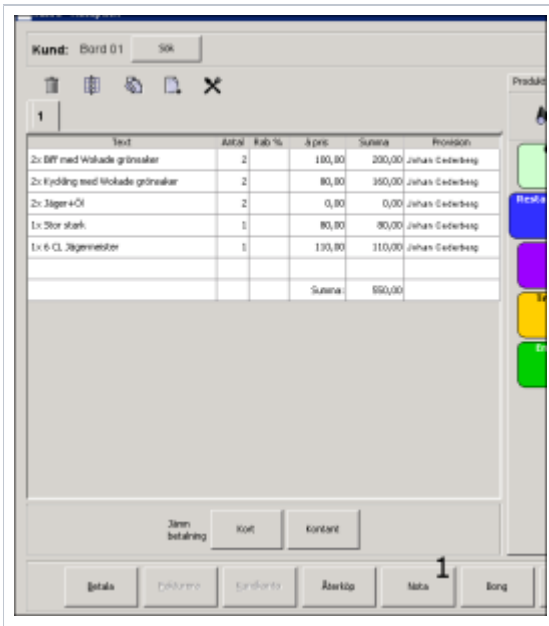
Kund: Bord 01 Sök

1

| Text | Antal | Rab % | À pris | Summa | Provision |
|---|---|---|---|---|---|
| 2x Biff med Wokade grönsaker | 2 | | 100,00 | 200,00 | Johan Cederberg |
| 2x Kyckling med Wokade grönsaker | 2 | | 80,00 | 160,00 | Johan Cederberg |
| 2x Jäger+Öl | 2 | | 0,00 | 0,00 | Johan Cederberg |
| 1x Stor stark | 1 | | 80,00 | 80,00 | Johan Cederberg |
| 1x 6 CL Jägermeister | 1 | | 110,00 | 110,00 | Johan Cederberg |
| | | | | | |
| | | | Summa: | 550,00 | |

Produkt

Resta

Jämn betalning Kort Kontant

Betala Fakturera Kreditera Återköp Nota 1 Bong